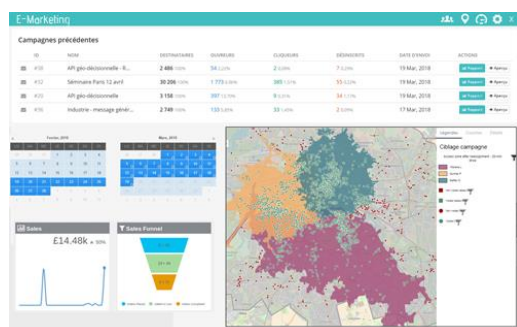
E-Marketing

Campagnes précédentes

| ID | NOM | DESTINATAIRES | OUVREURS | CLIQUEURS | DÉSINSCRITS | DATE D'ENVOI | ACTIONS |
|---|---|---|---|---|---|---|---|
| #32 | API géo-décisionnelle - R... | 2 486 | 54 | 2 | 7 | 19 Mar, 2018 | Rapport Aperçu |
| #29 | Séminaire Paris 12 avril | 30 206 | 1 773 | 380 | 55 | 19 Mar, 2018 | Rapport Aperçu |
| #29 | API géo-décisionnelle - R... | 3 158 | 397 | 8 | 34 | 19 Mar, 2018 | Rapport Aperçu |
| #26 | Industrie - message génér... | 2 749 | 133 | 2 | 5 | 17 Mar, 2018 | Rapport Aperçu |

Février, 2018

Mars, 2018

Sales

£14.48k

Sales Funnel

Légendes

Ciblage campagne